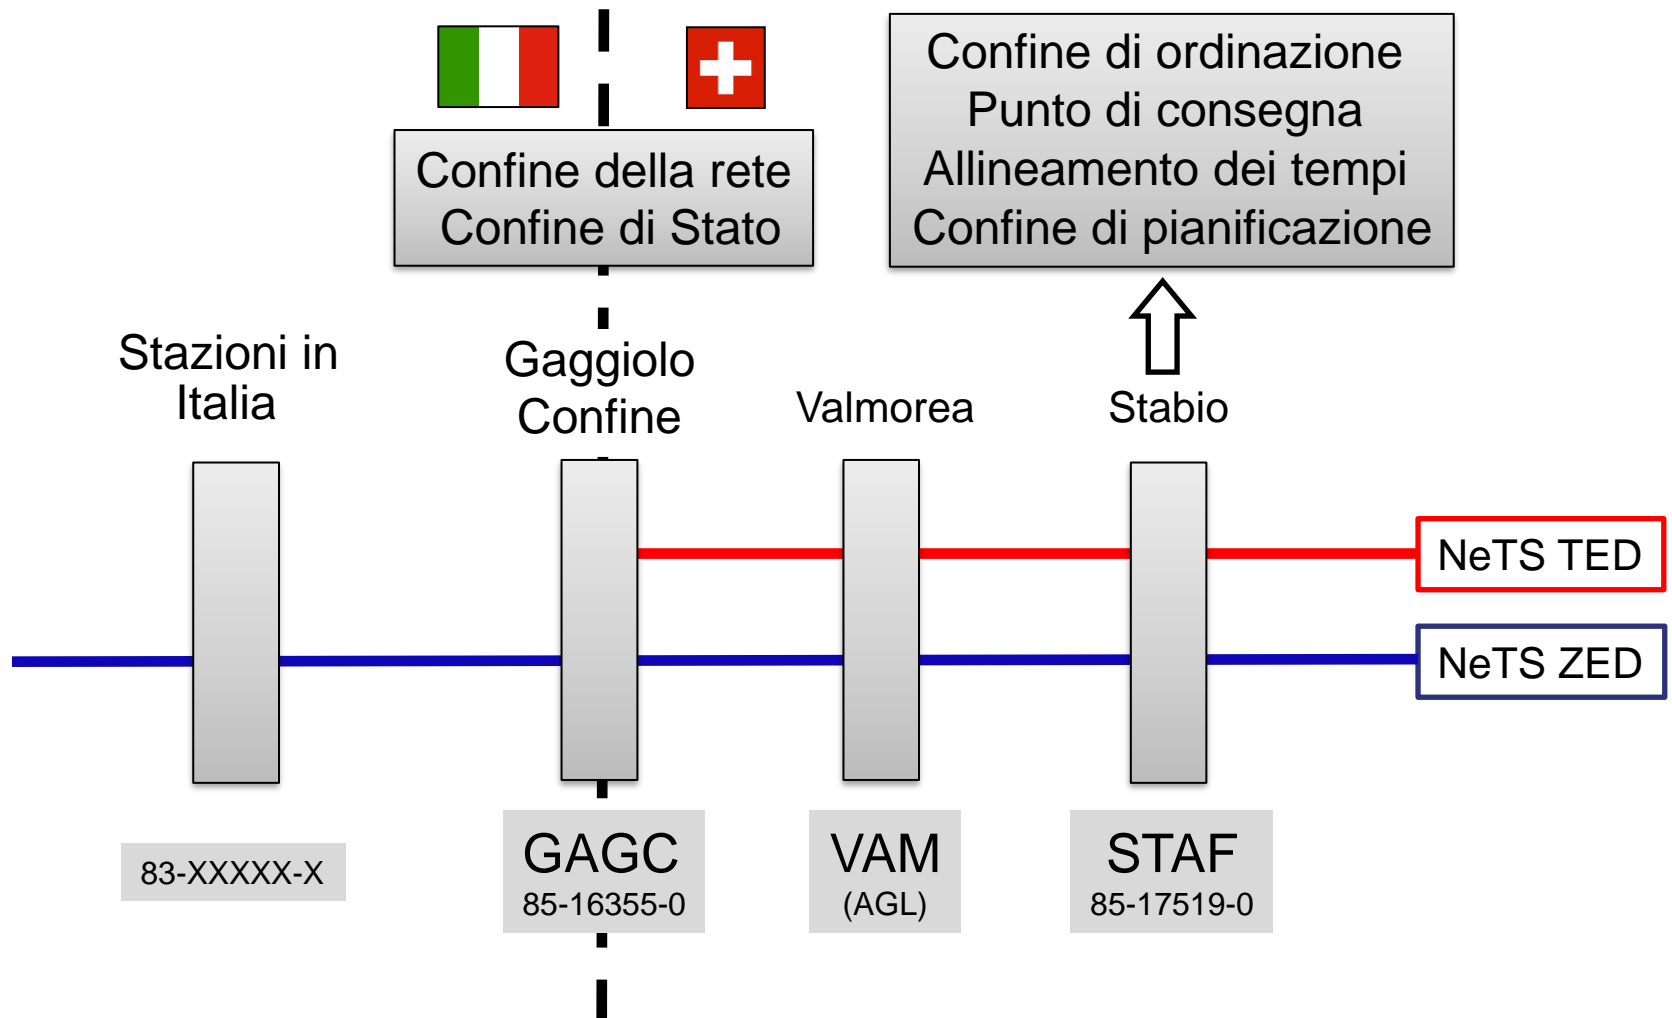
Confine della rete
Confine di Stato

Confine di ordinazione
Punto di consegna
Allineamento dei tempi
Confine di pianificazione

Stazioni in Italia

Gaggiolo Confine

Valmorea

Stabio

NeTS TED

NeTS ZED

83-XXXXX-X

GAGC
85-16355-0

VAM
(AGL)

STAF
85-17519-0